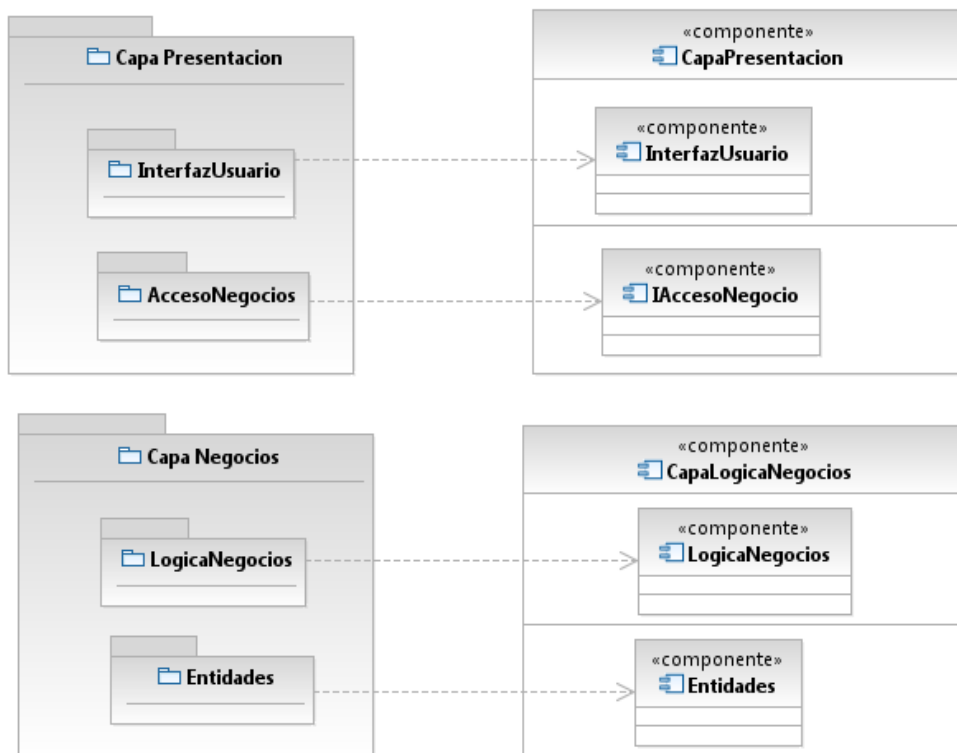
Capa Presentacion

InterfazUsuario

AccesoNegocios

«componente»
CapaPresentacion

«componente»
InterfazUsuario

«componente»
IAccesoNegocio

Capa Negocios

LogicaNegocios

Entidades

«componente»
CapaLogicaNegocios

«componente»
LogicaNegocios

«componente»
Entidades